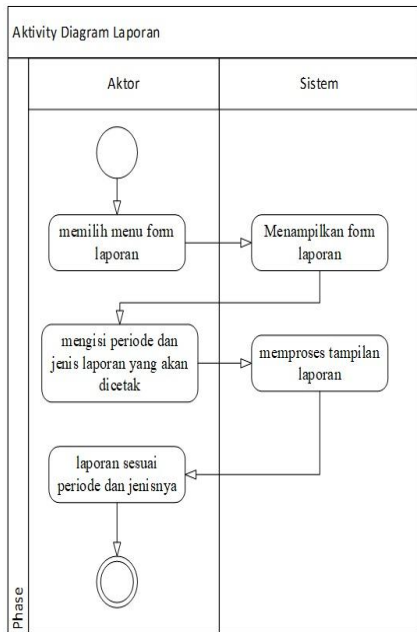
Aktivity Diagram Laporan

Aktor

Sistem

memilih menu form laporan

Menampilkan form laporan

mengisi periode dan jenis laporan yang akan dicetak

memproses tampilan laporan

laporan sesuai periode dan jenisnya

Phase